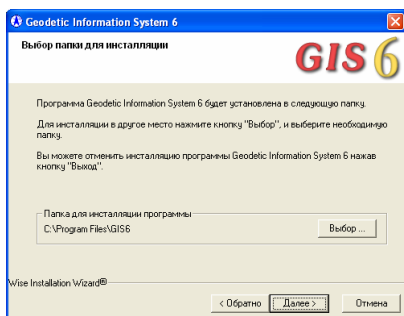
Geodetic Information System 6

Выбор папки для инсталляции

GIS 6

Программа Geodetic Information System 6 будет установлена в следующую папку.

Для инсталляции в другое место нажмите кнопку "Выбор", и выберите необходимую папку.

Вы можете отменить инсталляцию программы Geodetic Information System 6 нажав кнопку "Выход".

Папка для инсталляции программы

C:\Program Files\GIS6

Выбор ...

Wise Installation Wizard®

< Обратно

Далее >

Отмена